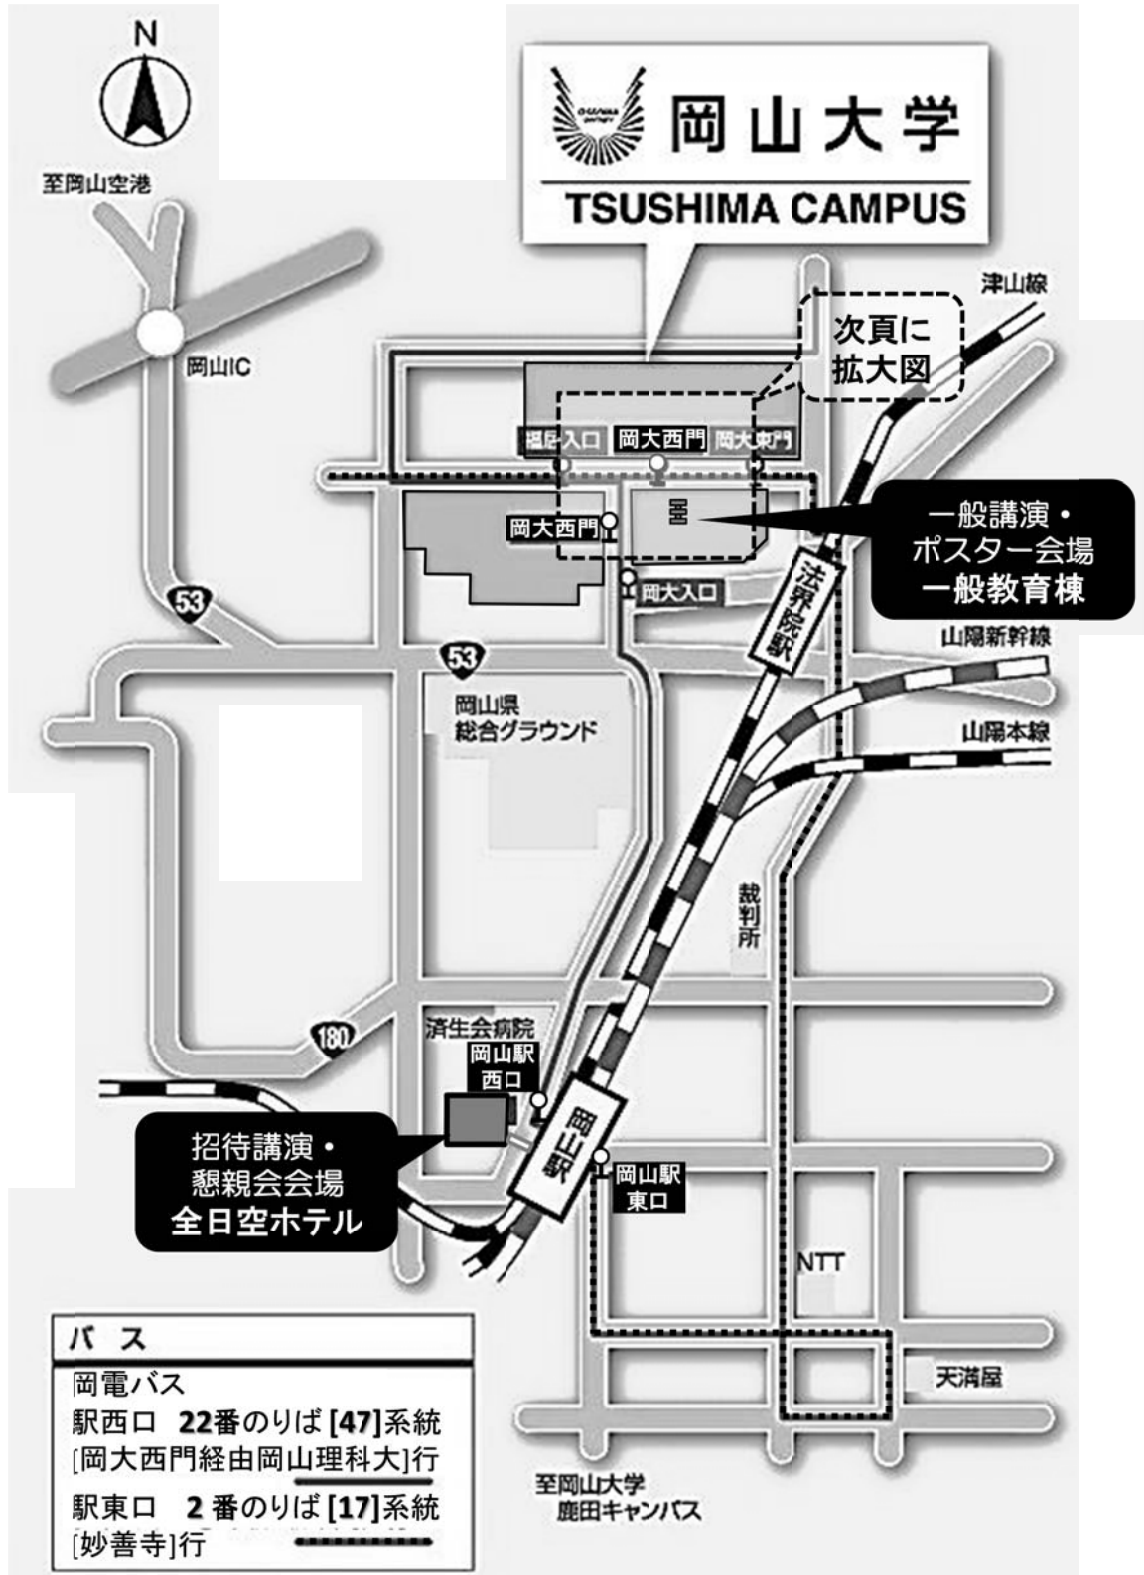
N

至岡山空港

岡山IC

岡山大学

TSUSHIMA CAMPUS

津山線

次頁に
拡大図

福居入口
岡大西門
岡大東門

岡大西門

岡大入口

一般講演・
ポスター会場
一般教育棟

法界院駅

山陽新幹線

53

53

岡山県
総合グラウンド

山陽本線

裁判所

180

済生会病院

岡山駅
西口

岡山駅

岡山駅
東口

招待講演・
懇親会会場
全日空ホテル

NTT

天満屋

バス

岡電バス
駅西口 22番のりば [47]系統
[岡大西門経由岡山理科大]行
駅東口 2番のりば [17]系統
[妙善寺]行

至岡山大学
鹿田キャンパス